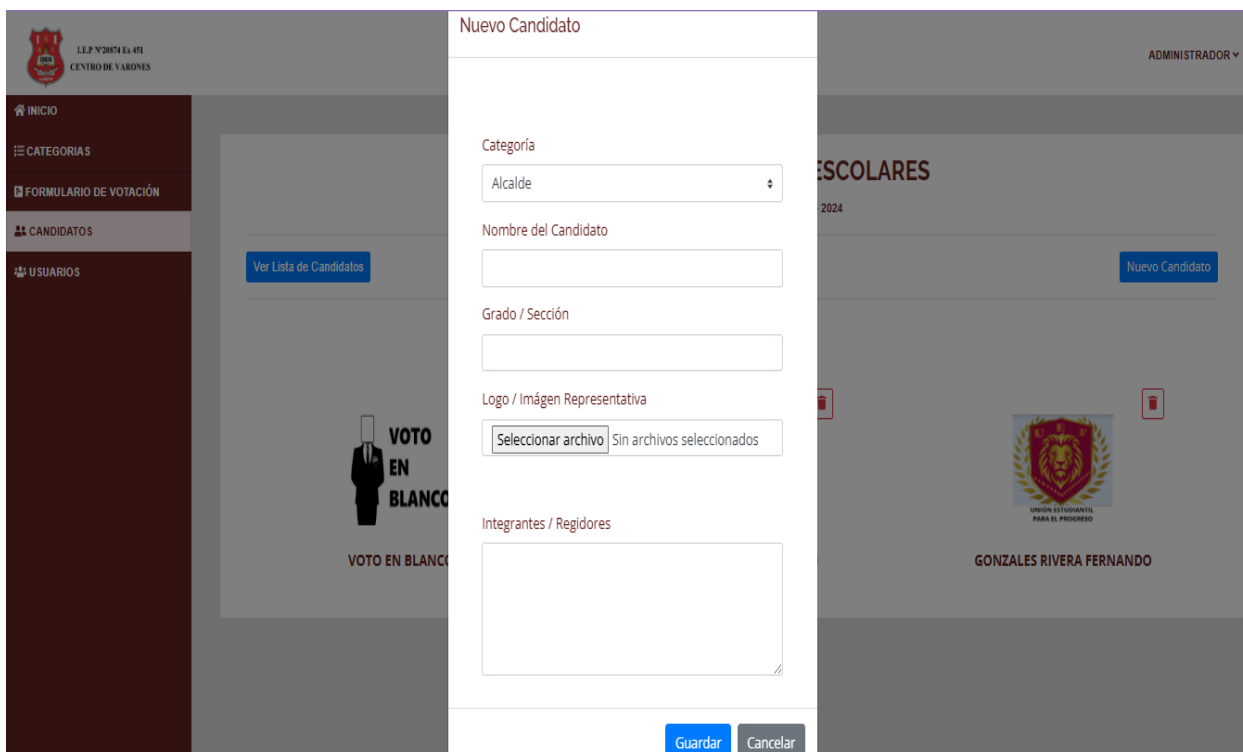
I.E.P N°20874 Ex 451
CENTRO DE VARONES

ADMINISTRADOR

INICIO
CATEGORIAS
FORMULARIO DE VOTACIÓN
CANDIDATOS
USUARIOS

ESCOLARES
2024

Ver Lista de Candidatos

Nuevo Candidato

VOTO EN BLANCO

VOTO EN BLANCO

UNIÓN ESTUDIANTIL PARA EL PROGRESO

GONZALES RIVERA FERNANDO

Nuevo Candidato

Categoría

Alcalde

Nombre del Candidato

Grado / Sección

Logo / Imágen Representativa

Seleccionar archivo Sin archivos seleccionados

Integrantes / Regidores

Guardar Cancelar